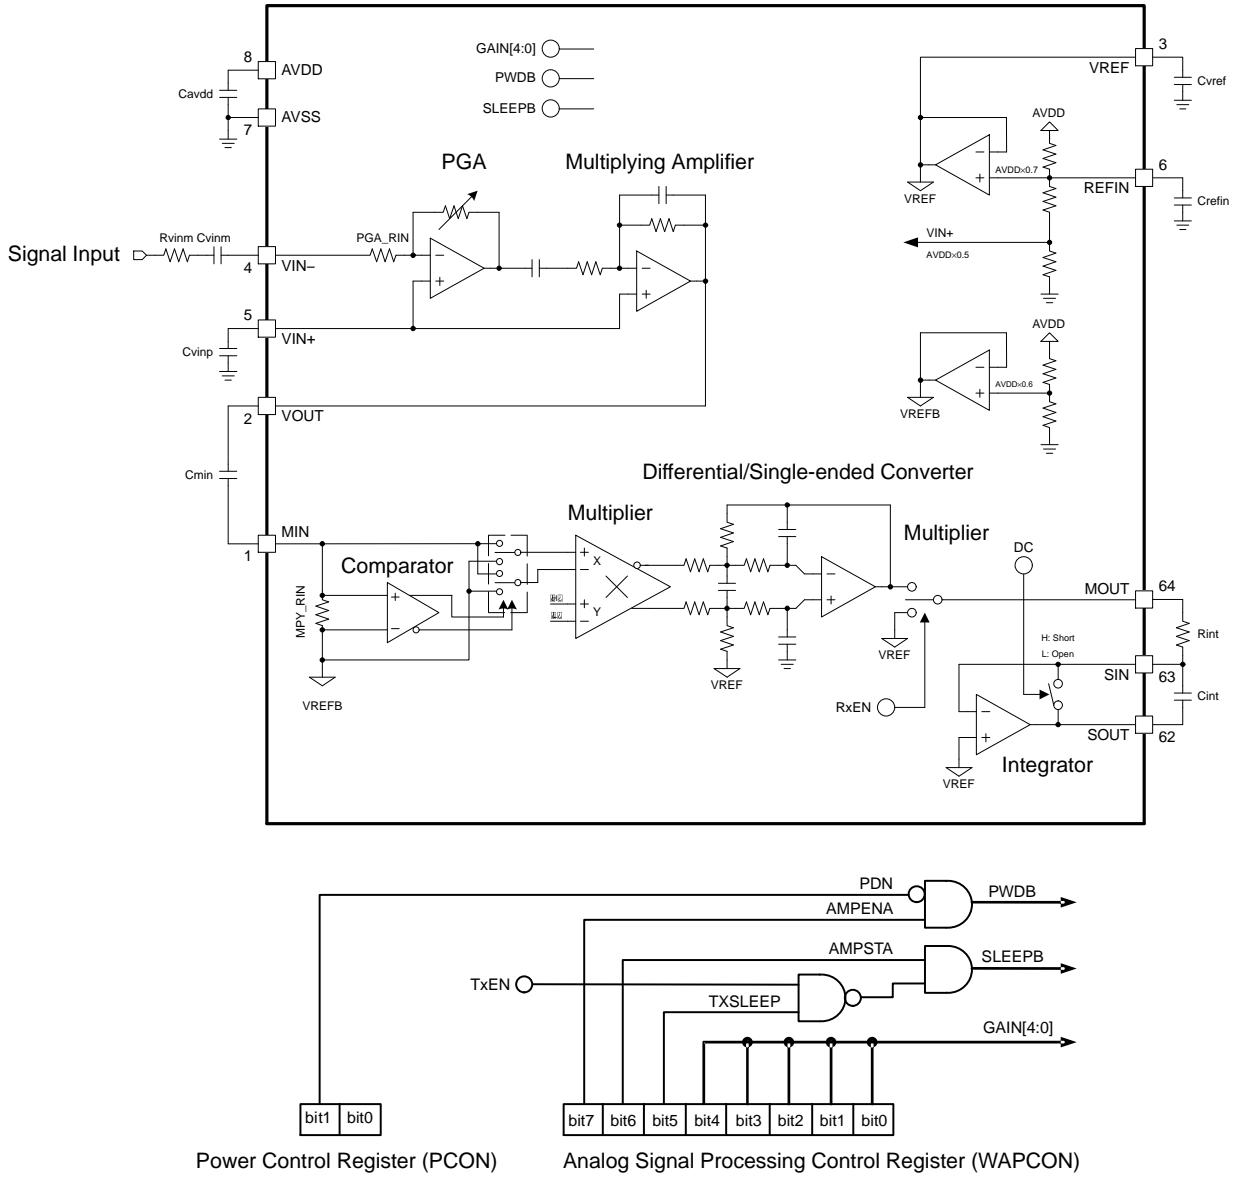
GAIN[4:0]
PWDB
SLEEPB

8 AVDD
Cavdd
7 AVSS

3 VREF
Cvref
AVDD
VREF
AVDD×0.7
6 REFIN
Crefin
VIN+
AVDD×0.5

PGA
Multiplying Amplifier

Rvinm Cvinm
Signal Input
4 VIN–
PGA_RIN
5 VIN+
Cvinp

AVDD
VREFB
AVDD×0.6

2 VOUT
Cmin

Differential/Single-ended Converter

Multiplier
Multiplier

1 MIN
Comparator
MPY_RIN
VREFB
X
Y
DC
MOUT 64
Rint
VREF
H: Short
L: Open
SIN 63
Cint
RxEN
SOUT 62
VREF
VREF
Integrator

PDN
PWDB
AMPENA
AMPSTA
SLEEPB
TxEN
TXSLEEP
GAIN[4:0]

| bit1 | bit0 |
|---|---|

| bit7 | bit6 | bit5 | bit4 | bit3 | bit2 | bit1 | bit0 |
|---|---|---|---|---|---|---|---|

Power Control Register (PCON)
Analog Signal Processing Control Register (WAPCON)